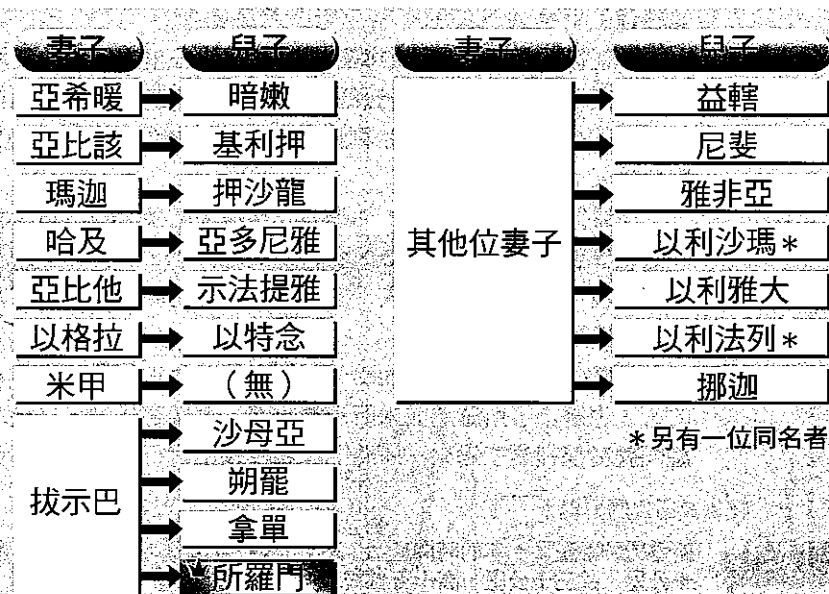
| 妻子 | 兒子 |
|---|---|
| 亞希暖 | 暗嫩 |
| 亞比該 | 基利押 |
| 瑪迦 | 押沙龍 |
| 哈及 | 亞多尼雅 |
| 亞比他 | 示法提雅 |
| 以格拉 | 以特念 |
| 米甲 | （無） |
| 拔示巴 | 沙母亞 |
| 拔示巴 | 朔罷 |
| 拔示巴 | 拿單 |
| 拔示巴 | 所羅門 |

| 妻子 | 兒子 |
|---|---|
| 其他位妻子 | 益轄 |
| 其他位妻子 | 尼斐 |
| 其他位妻子 | 雅非亞 |
| 其他位妻子 | 以利沙瑪＊ |
| 其他位妻子 | 以利雅大 |
| 其他位妻子 | 以利法列＊ |
| 其他位妻子 | 挪迦 |

＊另有一位同名者